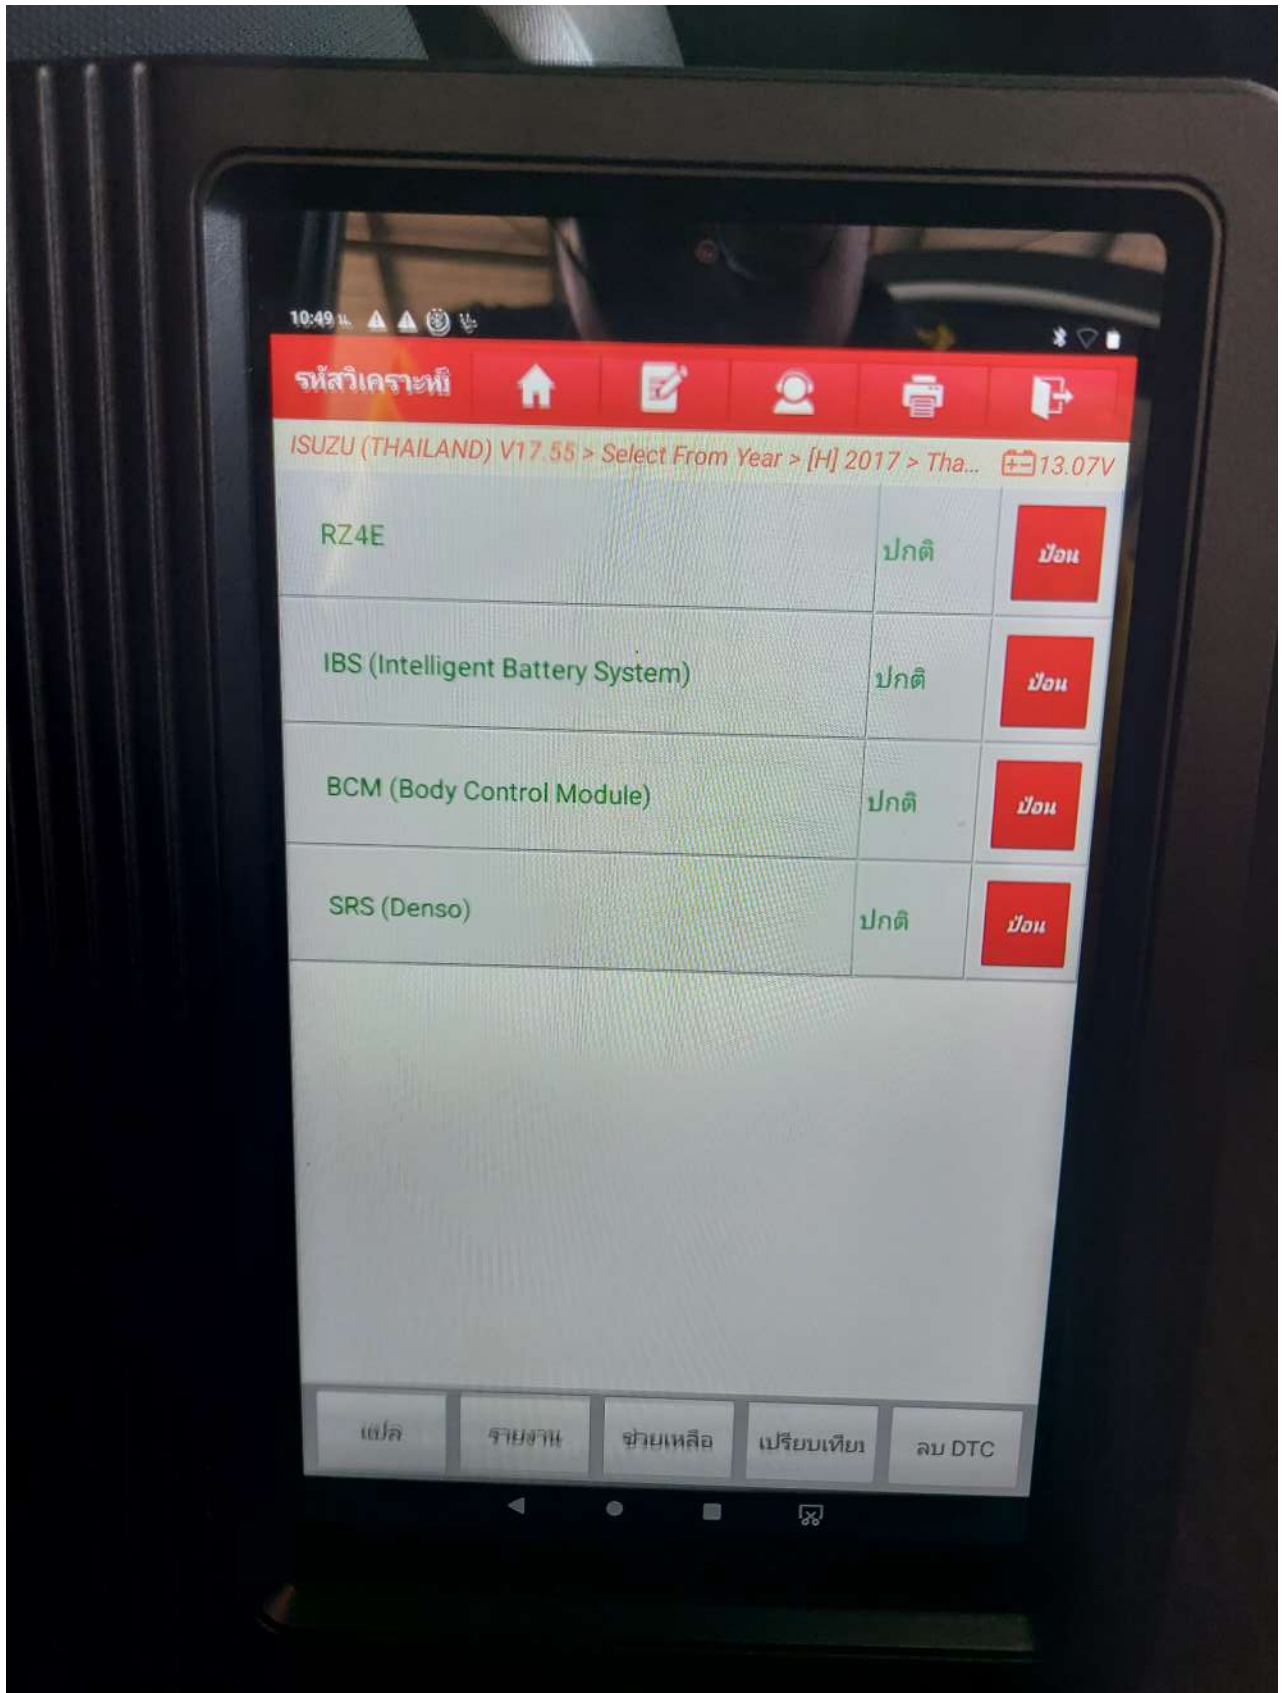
10:49 น.

รหัสวิเคราะห์

ISUZU (THAILAND) V17.55 > Select From Year > [H] 2017 > Tha... 13.07V

| | | |
|---|---|---|
| RZ4E | ปกติ | ป้อน |
| IBS (Intelligent Battery System) | ปกติ | ป้อน |
| BCM (Body Control Module) | ปกติ | ป้อน |
| SRS (Denso) | ปกติ | ป้อน |

แปล | รายงาน | ช่วยเหลือ | เปรียบเทียบ | ลบ DTC